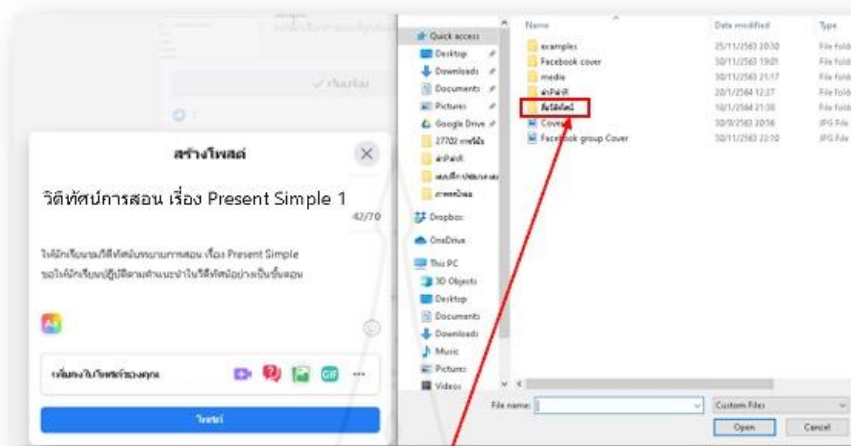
สร้างโพสต์

วิดีทัศน์การสอน เรื่อง Present Simple 1

42/70

ให้นักเรียนดูวิดีทัศน์บรรยายการสอน เรื่อง Present Simple ขอให้นักเรียนปฏิบัติตามคำแนะนำในวิดีทัศน์อย่างเป็นขั้นตอน

เพิ่มลงในโพสต์ของคุณ

GIF

โพสต์

Quick access
Desktop
Downloads
Documents
Pictures
Google Drive
27702 การวิจัย
คำสั่งที่
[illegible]
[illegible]
Dropbox
OneDrive
This PC
3D Objects
Desktop
Documents
Downloads
Music
Pictures
Videos

| Name | Date modified | Type |
|---|---|---|
| examples | 25/11/2563 20:30 | File fold |
| Facebook cover | 30/11/2563 19:21 | File fold |
| media | 30/11/2563 21:17 | File fold |
| คำสั่งที่ | 20/1/2564 12:27 | File fold |
| สื่อวิดีทัศน์ | 10/1/2564 21:38 | File fold |
| Cover | 30/9/2563 20:56 | JPG File |
| Facebook group Cover | 30/11/2563 23:10 | JPG File |

File name:
Custom Files
Open
Cancel